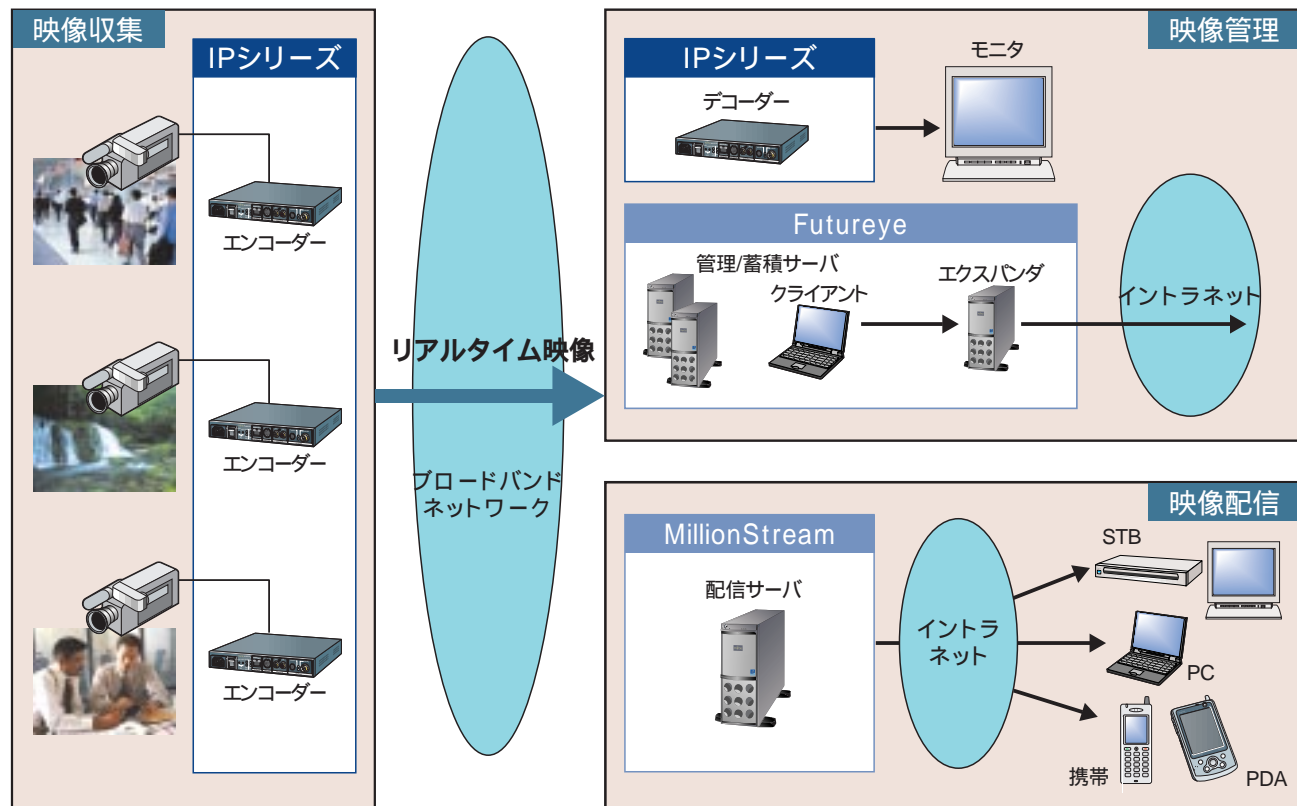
映像収集

IPシリーズ

エンコーダー

エンコーダー

エンコーダー

リアルタイム映像

ブロードバンドネットワーク

映像管理

IPシリーズ

デコーダー

モニタ

Futureye

管理/蓄積サーバ

クライアント

エクスパンダ

イントラネット

映像配信

MillionStream

配信サーバ

イントラネット

STB

PC

携帯

PDA